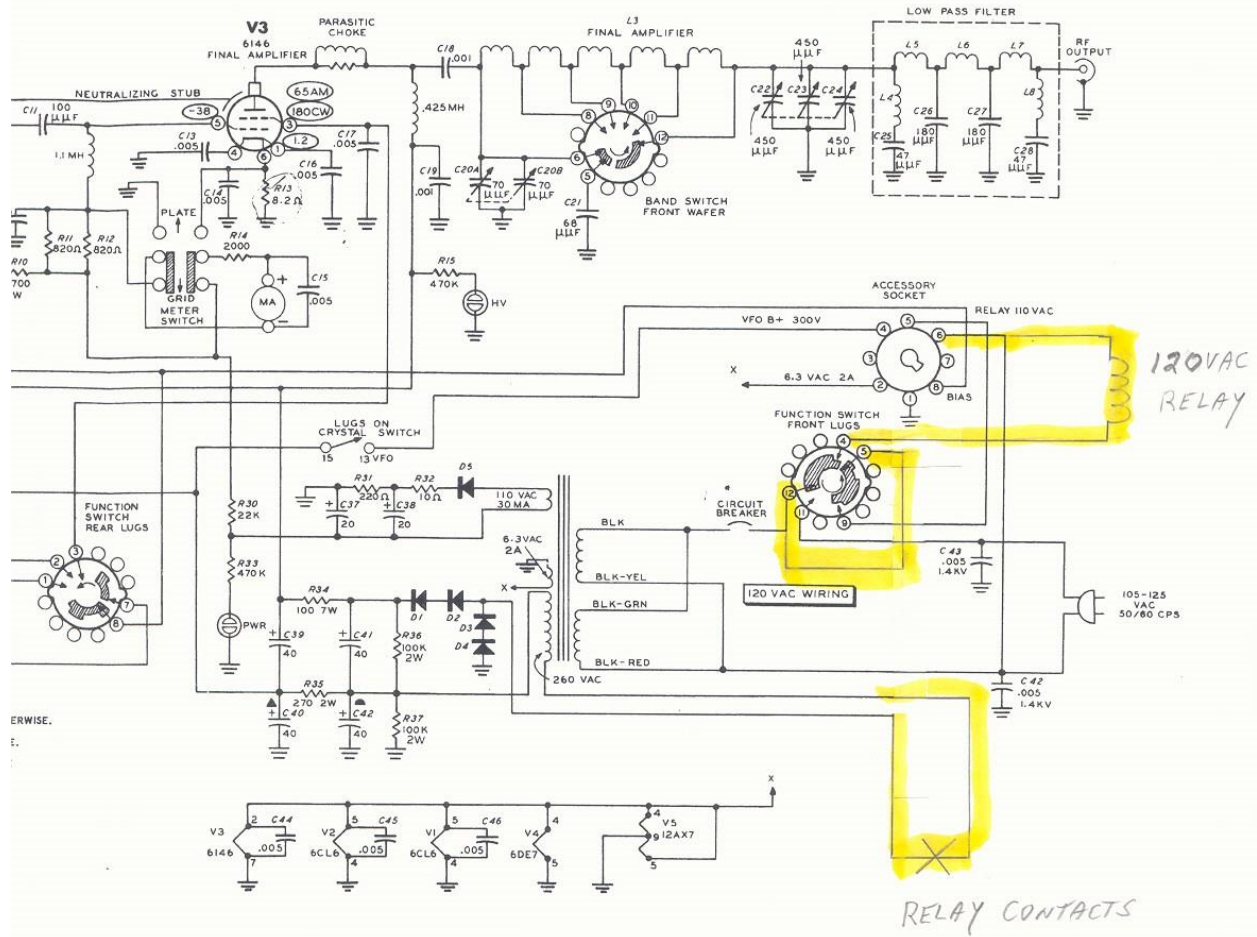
V3
6146
FINAL AMPLIFIER
PARASITIC CHOKE
C18 .001
L3
FINAL AMPLIFIER
450 µµF
LOW PASS FILTER
L5 L6 L7
RF OUTPUT
NEUTRALIZING STUB
C11 100 µµF
-38
65AM
180CW
1.2
C13 .005
C17 .005
.425MH
C22 C23 C24
450 µµF
450 µµF
L4
L8
C26 180 µµF
C27 180 µµF
C25 47 µµF
C28 47 µµF
1.1MH
C16 .005
C14 .005
R13 8.2Ω
C19 .001
C20A 70 µµF
C20B 70 µµF
C21 68 µµF
BAND SWITCH FRONT WAFER
PLATE
R11 820Ω
R12 820Ω
R14 2000
R10 700 W
GRID
METER SWITCH
MA
C15 .005
R15 470K
HV
ACCESSORY SOCKET
VFO B+ 300V
RELAY 110 VAC
120VAC RELAY
X
6.3 VAC 2A
BIAS
FUNCTION SWITCH FRONT LUGS
LUGS ON CRYSTAL SWITCH
15 13 VFO
R31 220Ω
R32 10Ω
D5
110 VAC 30 MA
C37 20
C38 20
CIRCUIT BREAKER
FUNCTION SWITCH REAR LUGS
R30 22K
R33 470K
BLK
6.3VAC 2A
BLK-YEL
C43 .005 1.4KV
120 VAC WIRING
105-125 VAC 50/60 CPS
R34 100 7W
D1 D2 D3 D4
R36 100K 2W
BLK-GRN
PWR
C39 40
C41 40
BLK-RED
260 VAC
C42 .005 1.4KV
R35 270 2W
C40 40
C42 40
R37 100K 2W
ERWISE.
E.
X
V3 6146 C44 .005
V2 6CL6 C45 .005
V1 6CL6 C46 .005
V4 6DE7
V5 12AX7
RELAY CONTACTS